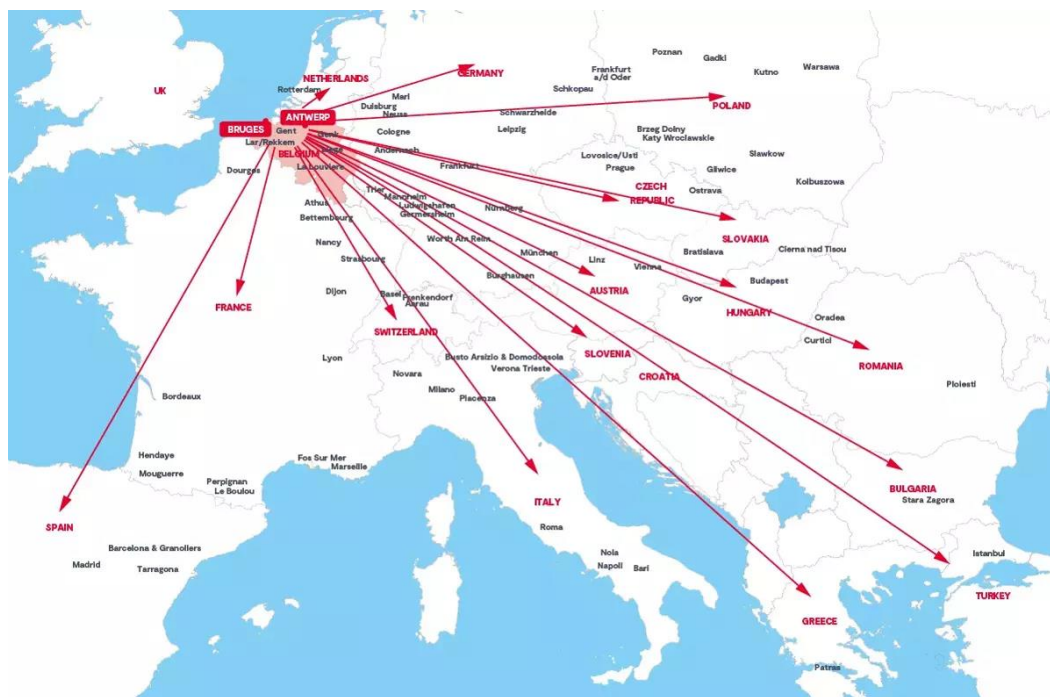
UK
NETHERLANDS
Rotterdam
GERMANY
Poznan
Gadki
Kutno
Warsawa
Frankfurt a/d Oder
Schkopau
Marl
Duisburg
Neuss
ANTWERP
Schwarzheide
POLAND
BRUGES
Gent
Genk
Cologne
Leipzig
Lar/Rekkem
BELGIUM
Andernach
Brzeg Dolny
Katy Wroclawskie
La Louvière
Frankfurt
Lovosice/Usti
Prague
Slawkow
Dourges
Gliwice
Trier
CZECH REPUBLIC
Ostrava
Kolbuszowa
Mannheim
Ludwigshafen
Germersheim
Athus
Bettembourg
Nürnberg
SLOVAKIA
Nancy
Worth Am Rein
Bratislava
Cierna nad Tisou
Strasbourg
München
Linz
Vienna
Budapest
Burghausen
Dijon
Basel
Frenkendorf
Aarau
AUSTRIA
Gyor
FRANCE
HUNGARY
Oradea
SWITZERLAND
Curtici
Lyon
Busto Arsizio & Domodossola
SLOVENIA
Verona Trieste
ROMANIA
Novara
CROATIA
Milano
Ploiesti
Bordeaux
Piacenza
Hendaye
Fos Sur Mer
Marseille
Mouguerre
Perpignan
Le Boulou
BULGARIA
Stara Zagora
SPAIN
ITALY
Roma
Barcelona & Granollers
Nola
Istanbul
Madrid
Tarragona
Napoli
Bari
TURKEY
GREECE
Patras